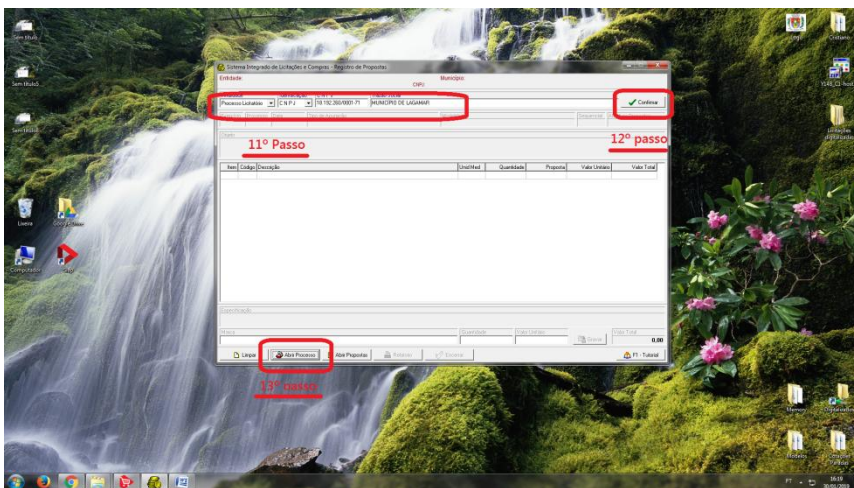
Sistema Integrado de Licitações e Compras - Registro de Propostas

Entidade
Município:
CNPJ:

Processo Licitatório
C N P J
19.192.260/0001-71
MUNICÍPIO DE LAGAMAR

Confirmar

11º Passo

12º passo

Objeto

| Item | Código | Descrição | Unid.Med | Quantidade | Proposta | Valor Unitário | Valor Total |
|---|---|---|---|---|---|---|---|

Especificação

Marca
Quantidade
Valor Unitário
Grava
Valor Total
0,00

Limpar
Abrir Processos
Abrir Propostas
Relatório
Encerrar
F1 - Tutorial

13º passo

Sem título
Sem título
Sem título
Lixeira
Computador
Cristiano
Memory
Modelos
16:19